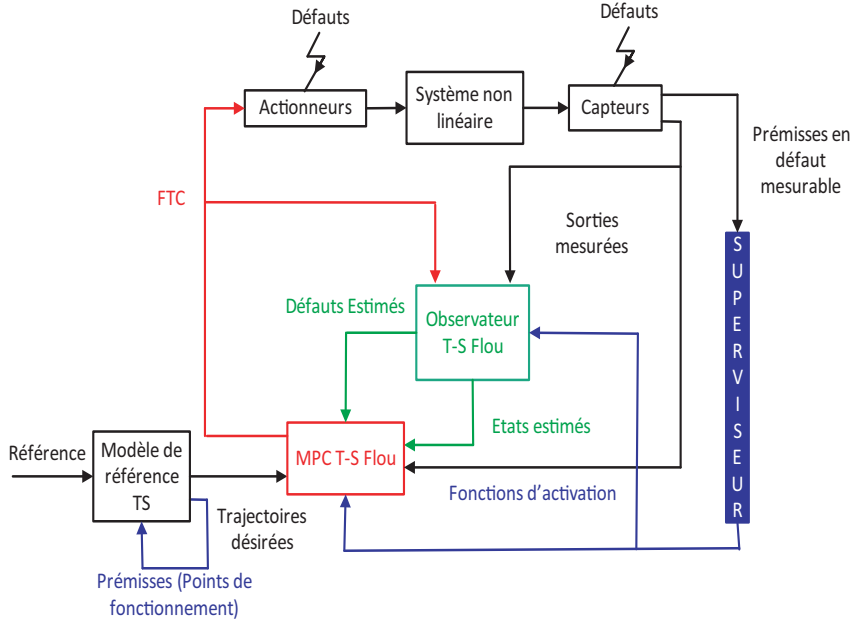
Défauts

Défauts

Actionneurs

Système non linéaire

Capteurs

Prémisses en défaut mesurable

FTC

Sorties mesurées

SUPERVISEUR

Défauts Estimés

Observateur T-S Flou

Etats estimés

Référence

Modèle de référence TS

MPC T-S Flou

Fonctions d'activation

Trajectoires désirées

Prémisses (Points de fonctionnement)